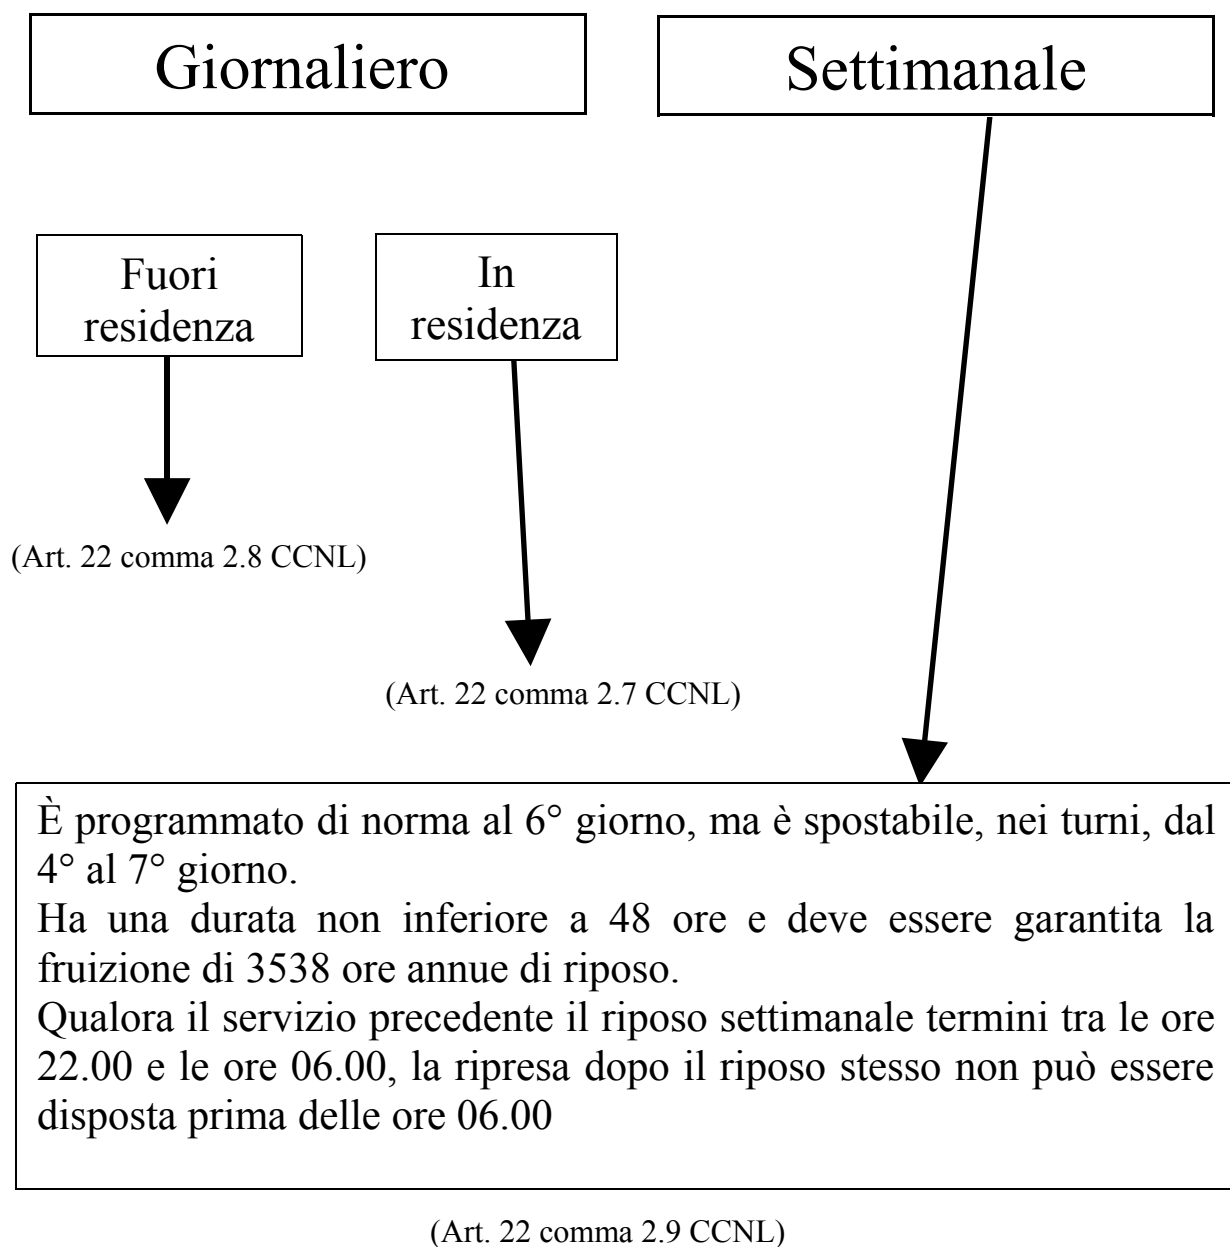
Giornaliero

Settimanale

Fuori residenza

In residenza

(Art. 22 comma 2.8 CCNL)

(Art. 22 comma 2.7 CCNL)

È programmato di norma al 6° giorno, ma è spostabile, nei turni, dal 4° al 7° giorno.
Ha una durata non inferiore a 48 ore e deve essere garantita la fruizione di 3538 ore annue di riposo.
Qualora il servizio precedente il riposo settimanale termini tra le ore 22.00 e le ore 06.00, la ripresa dopo il riposo stesso non può essere disposta prima delle ore 06.00

(Art. 22 comma 2.9 CCNL)